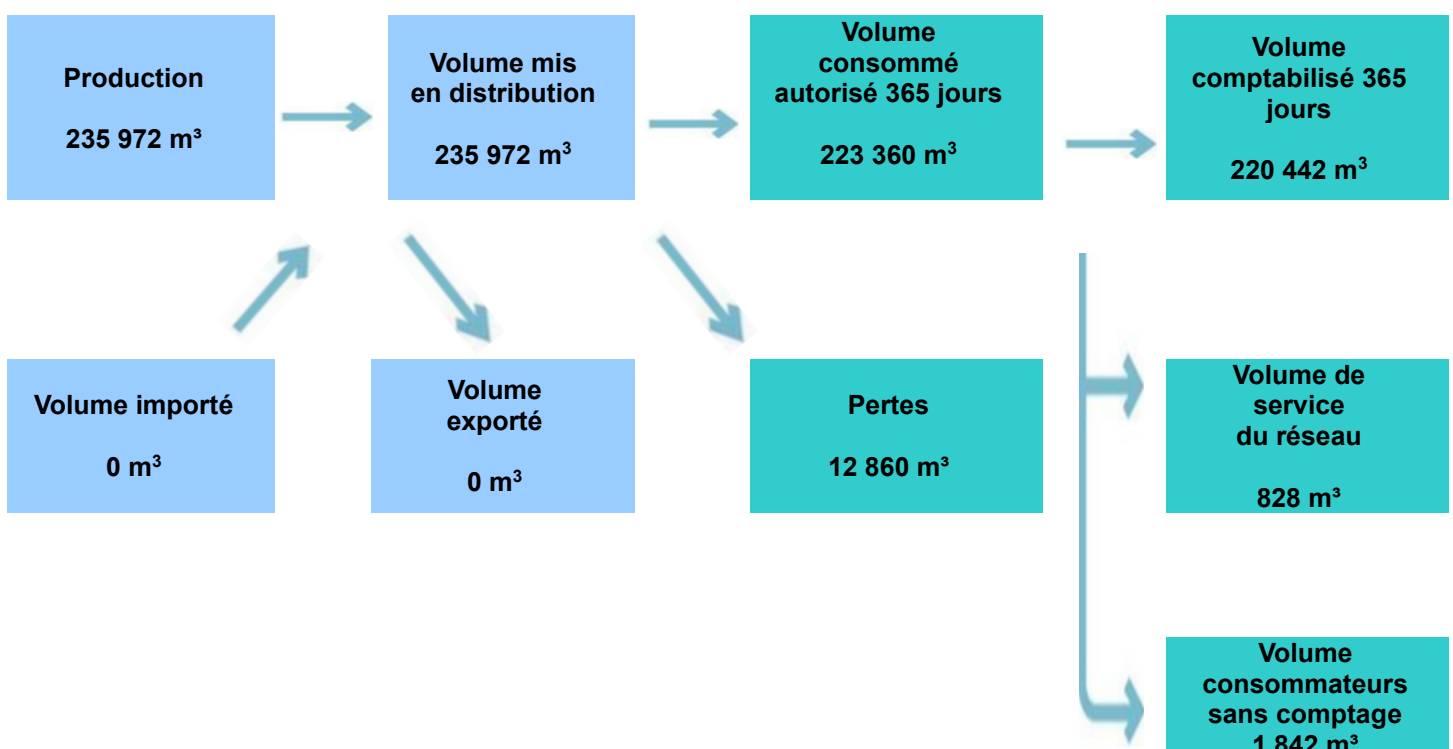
Production

235 972 m³

Volume mis en distribution

235 972 m³

Volume consommé autorisé 365 jours

223 360 m³

Volume comptabilisé 365 jours

220 442 m³

Volume importé

0 m³

Volume exporté

0 m³

Pertes

12 860 m³

Volume de service du réseau

828 m³

Volume consommateurs sans comptage

1 842 m³